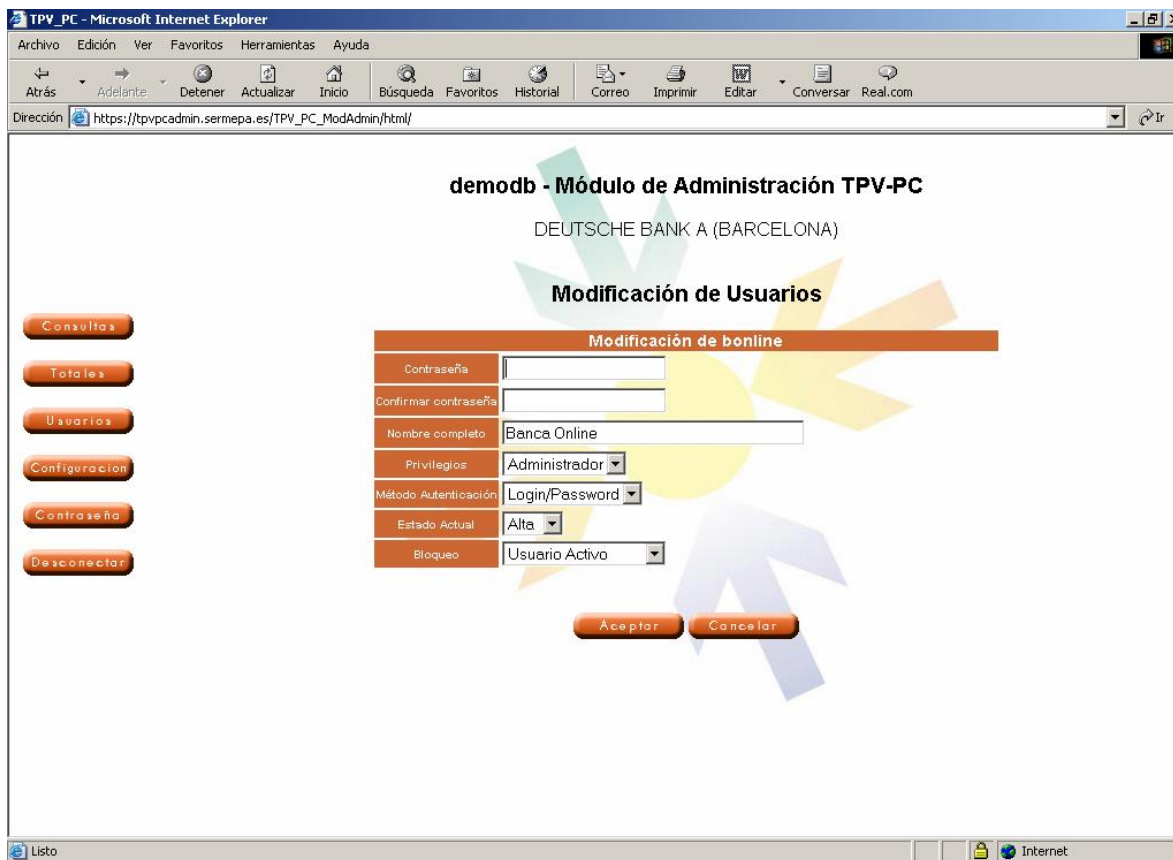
TPV_PC - Microsoft Internet Explorer

Archivo Edición Ver Favoritos Herramientas Ayuda

Atrás Adelante Detener Actualizar Inicio Búsqueda Favoritos Historial Correo Imprimir Editar Conversar Real.com

Dirección https://tpvpcadmin.sermepa.es/TPV_PC_ModAdmin/html/ Ir

demodb - Módulo de Administración TPV-PC

DEUTSCHE BANK A (BARCELONA)

Modificación de Usuarios

Consultas
Totales
Usuarios
Configuracion
Contraseña
Desconectar

| Modificación de bonline | |
|---|---|
| Contraseña | |
| Confirmar contraseña | |
| Nombre completo | Banca Online |
| Privilegios | Administrador |
| Método Autenticación | Login/Password |
| Estado Actual | Alta |
| Bloqueo | Usuario Activo |

Aceptar Cancelar

Listo Internet